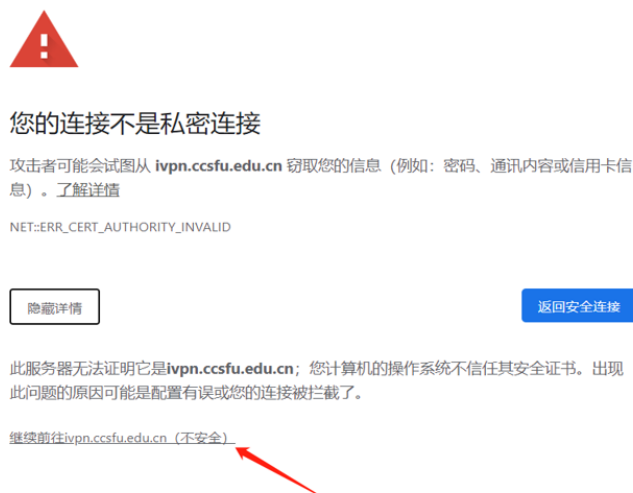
您的连接不是私密连接

攻击者可能会试图从 **ivpn.ccsfu.edu.cn** 窃取您的信息（例如：密码、通讯内容或信用卡信息）。了解详情

NET::ERR_CERT_AUTHORITY_INVALID

隐藏详情

返回安全连接

此服务器无法证明它是**ivpn.ccsfu.edu.cn**；您计算机的操作系统不信任其安全证书。出现此问题的原因可能是配置有误或您的连接被拦截了。

继续前往ivpn.ccsfu.edu.cn（不安全）